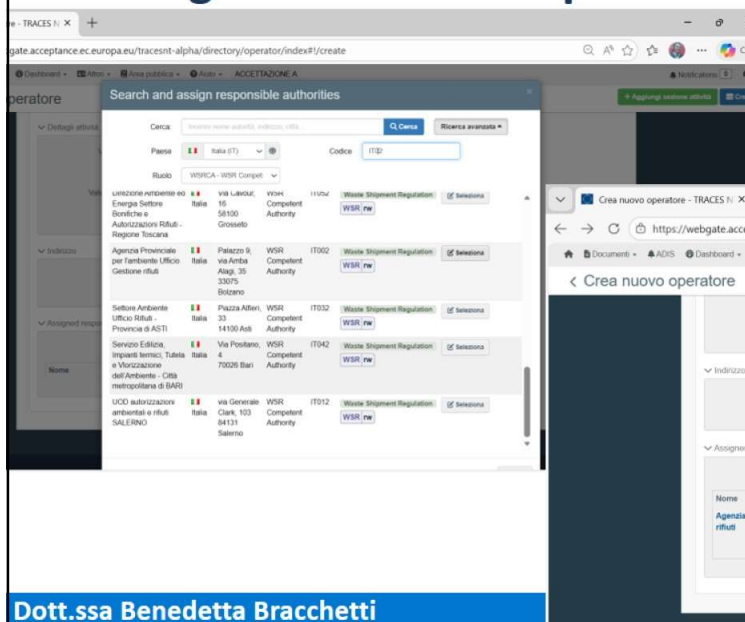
e - TRACES N ✕ +

gate.acceptance.ec.europa.eu/tracesnt-alpha/directory/operator/index#!/create

Dashboard ▾ Attori ▾ Area pubblica ▾ Aiuto ▾ ACCETTAZIONE A

Notifications

eratore

+ Aggiungi sezione attività

Dettagli attività

Search and assign responsible authorities

Cerca: Inserire nome autorità, indirizzo, città

Cerca

Ricerca avanzata ▴

Paese: Italia (IT)

Codice: IT32

Ruolo: WSRCA - WSR Compet

| | | | | | | |
|---|---|---|---|---|---|---|
| Direzione Ambiente ed Energia Settore Bonifiche e Autorizzazioni Rifiuti - Regione Toscana | Italia | Via Cavour, 16 58100 Grosseto | WSR Competent Authority | IT052 | Waste Shipment Regulation WSR rw | Seleziona |
| Agenzia Provinciale per l'ambiente Ufficio Gestione rifiuti | Italia | Palazzo 9, via Amba Alagi, 35 33075 Bolzano | WSR Competent Authority | IT002 | Waste Shipment Regulation WSR rw | Seleziona |
| Settore Ambiente Ufficio Rifiuti - Provincia di ASTI | Italia | Piazza Alfieri, 33 14100 Asti | WSR Competent Authority | IT032 | Waste Shipment Regulation WSR rw | Seleziona |
| Servizio Edilizia, Impianti termici, Tutela e Vlorizzazione dell'Ambiente - Città metropolitana di BARI | Italia | Via Positano, 4 70026 Bari | WSR Competent Authority | IT042 | Waste Shipment Regulation WSR rw | Seleziona |
| UOD autorizzazioni ambientali e rifiuti SALERNO | Italia | via Generale Clark, 103 84131 Salerno | WSR Competent Authority | IT012 | Waste Shipment Regulation WSR rw | Seleziona |

Indirizzo

Assigned resp

Nome

Crea nuovo operator - TRACES N ✕

https://webgate.acc

Documenti ▾ ADIS Dashboard ▾

< Crea nuovo operatore

Indirizzo

Assigne

Nome

Agenzia rifiuti

Dott.ssa Benedetta Bracchetti